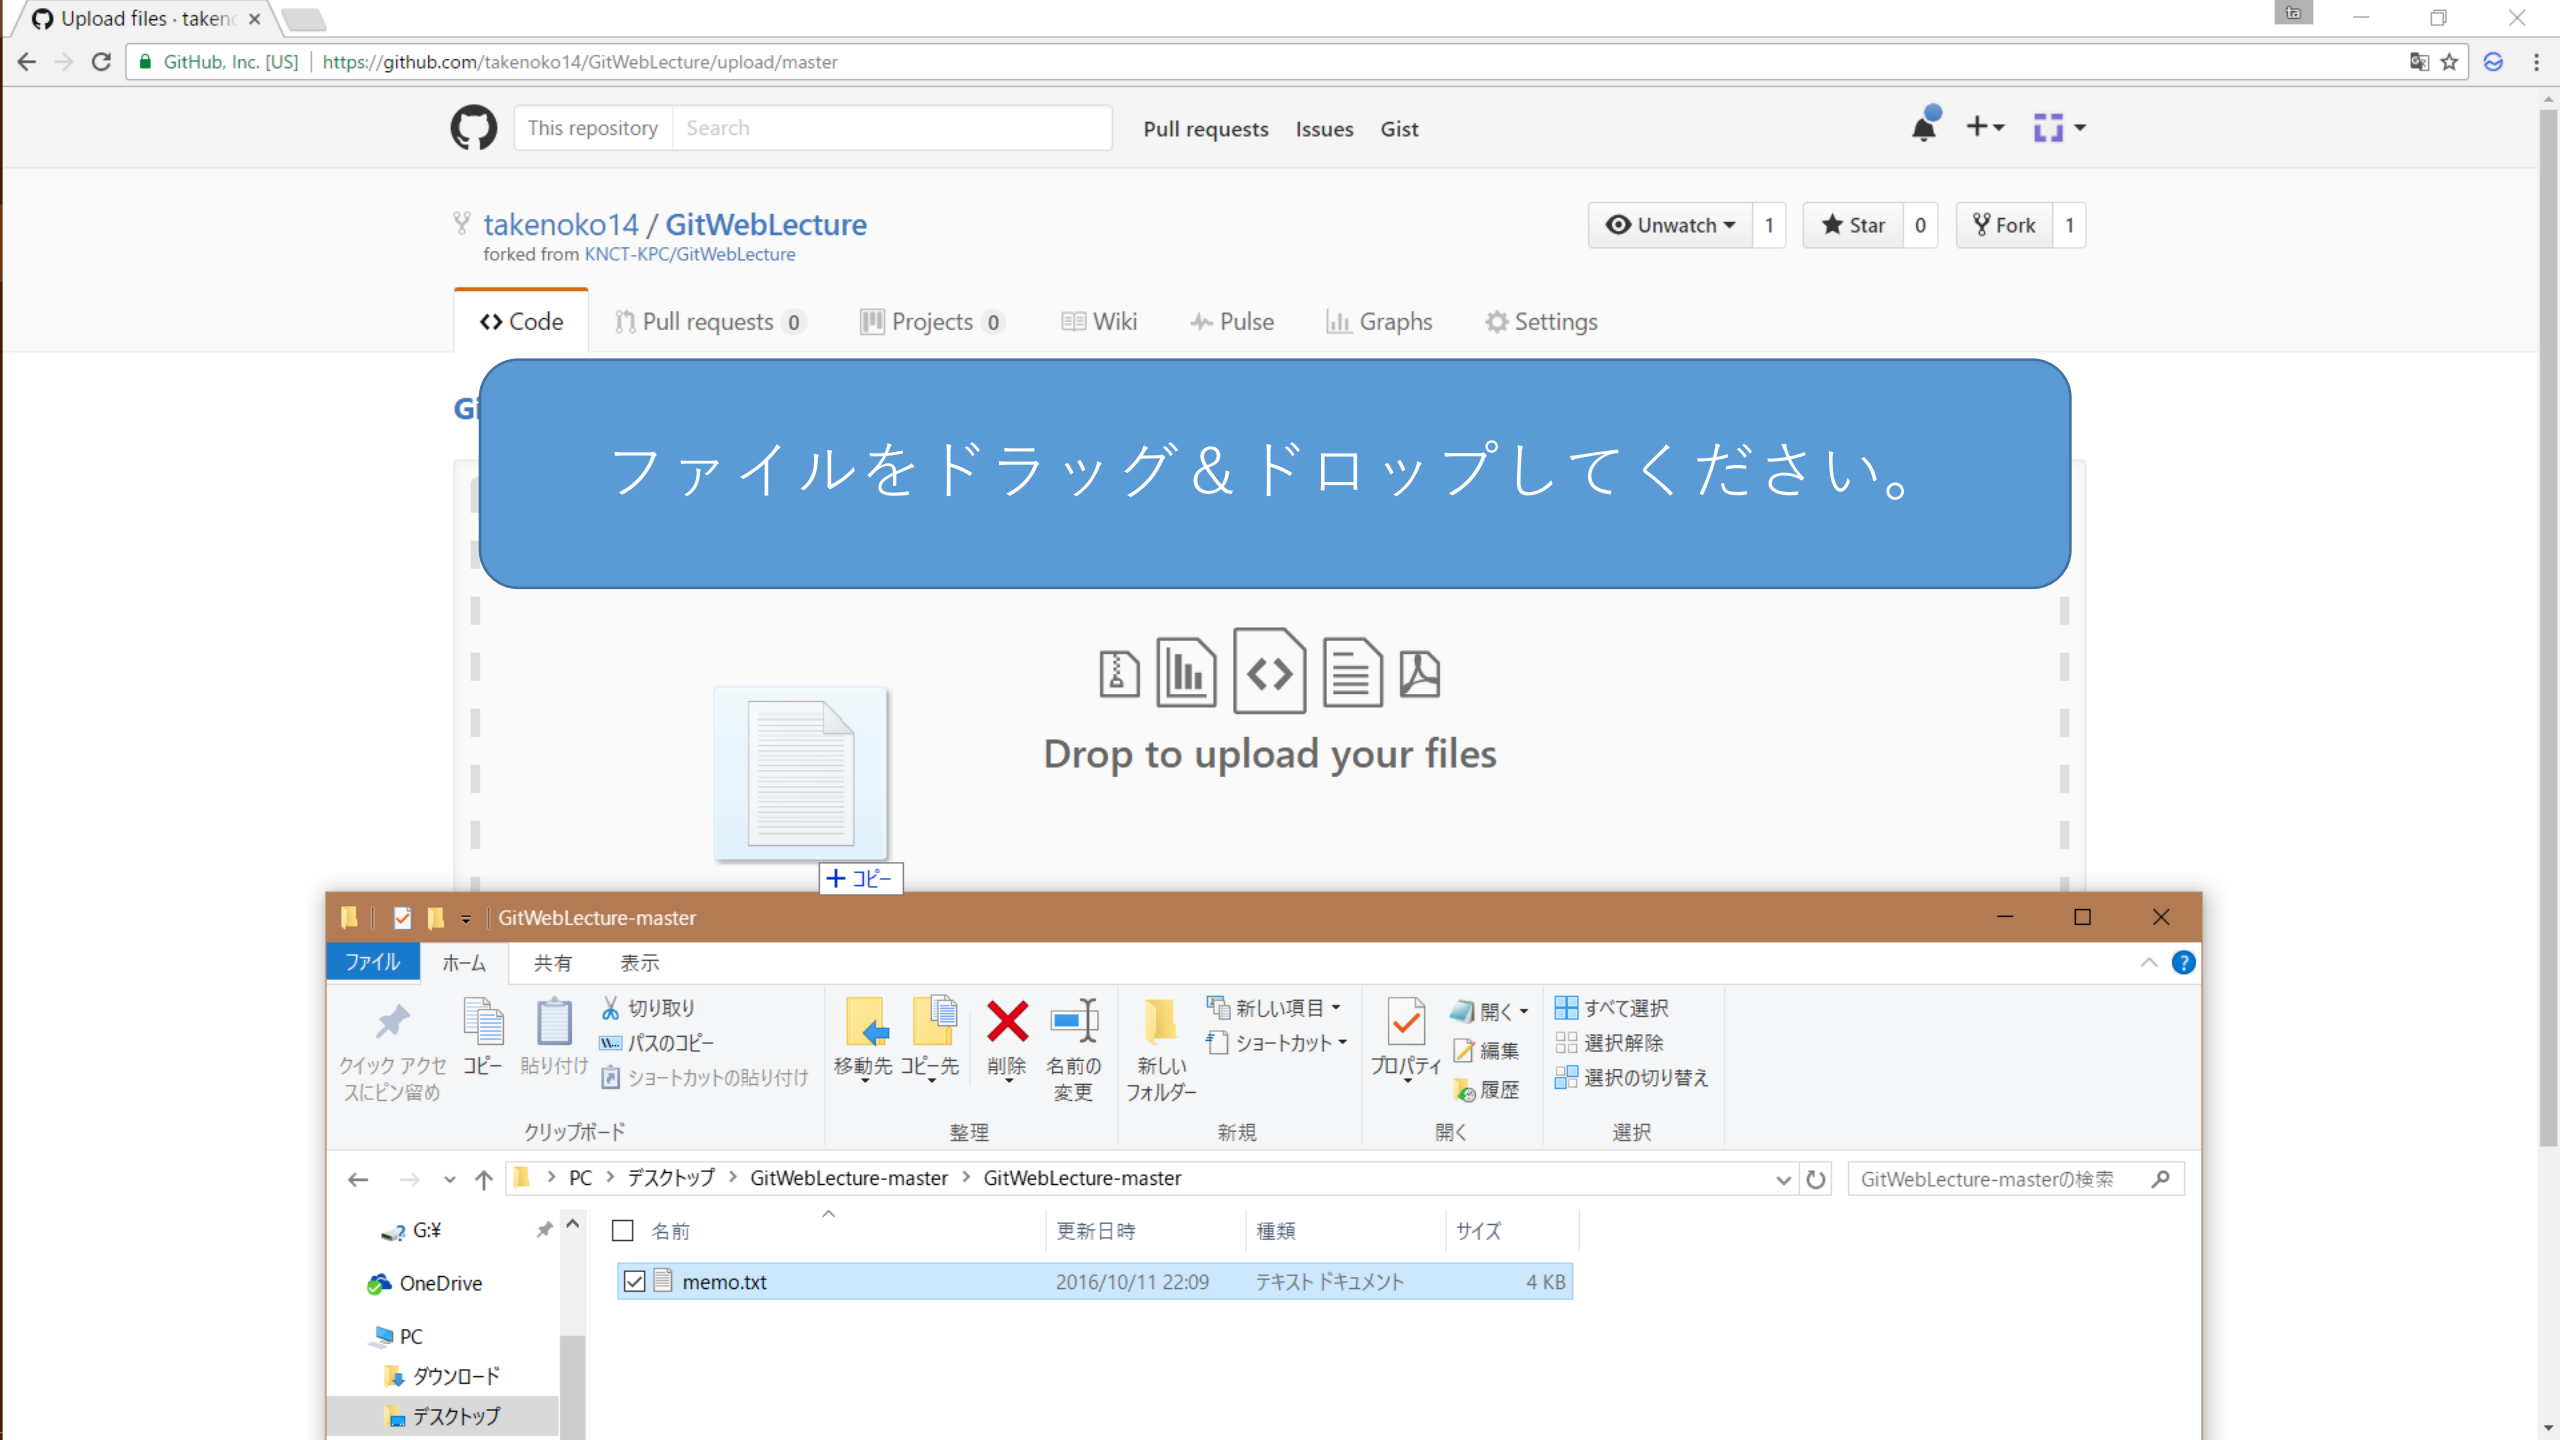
Upload files · taken ×

GitHub, Inc. [US] | https://github.com/takenoko14/GitWebLecture/upload/master

This repository Search Pull requests Issues Gist

takenoko14 / GitWebLecture
forked from KNCT-KPC/GitWebLecture

Unwatch 1 Star 0 Fork 1

Code Pull requests 0 Projects 0 Wiki Pulse Graphs Settings

Gi

ファイルをドラッグ＆ドロップしてください。

Drop to upload your files

+ コピー

GitWebLecture-master

ファイル ホーム 共有 表示

クイック アクセスにピン留め コピー 貼り付け 切り取り パスのコピー ショートカットの貼り付け
クリップボード

移動先 コピー先 削除 名前の変更
整理

新しいフォルダー 新しい項目 ショートカット
新規

プロパティ 開く 編集 履歴
開く

すべて選択 選択解除 選択の切り替え
選択

PC > デスクトップ > GitWebLecture-master > GitWebLecture-master

GitWebLecture-masterの検索

G:¥
OneDrive
PC
ダウンロード
デスクトップ

| 名前 | 更新日時 | 種類 | サイズ |
|---|---|---|---|
| memo.txt | 2016/10/11 22:09 | テキスト ドキュメント | 4 KB |